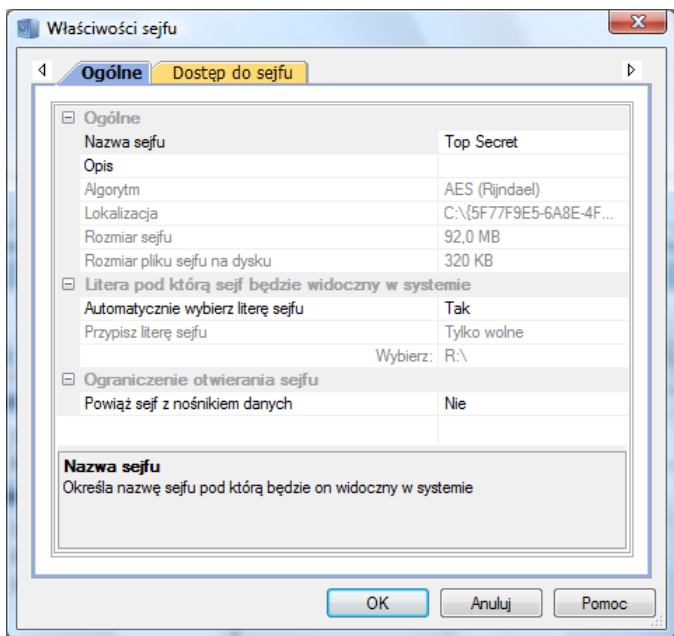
Właściwości sejfu

Ogólne | Dostęp do sejfu

⊟ Ogólne

| | |
|---|---|
| Nazwa sejfu | Top Secret |
| Opis | |
| Algorytm | AES (Rijndael) |
| Lokalizacja | C:\{5F77F9E5-6A8E-4F... |
| Rozmiar sejfu | 92,0 MB |
| Rozmiar pliku sejfu na dysku | 320 KB |

⊟ Litera pod którą sejf będzie widoczny w systemie

| | |
|---|---|
| Automatycznie wybierz literę sejfu | Tak |
| Przypisz literę sejfu | Tylko wolne |
| Wybierz: | R:\ |

⊟ Ograniczenie otwierania sejfu

| | |
|---|---|
| Powiąż sejf z nośnikiem danych | Nie |

Nazwa sejfu
Określa nazwę sejfu pod którą będzie on widoczny w systemie

OK | Anuluj | Pomoc